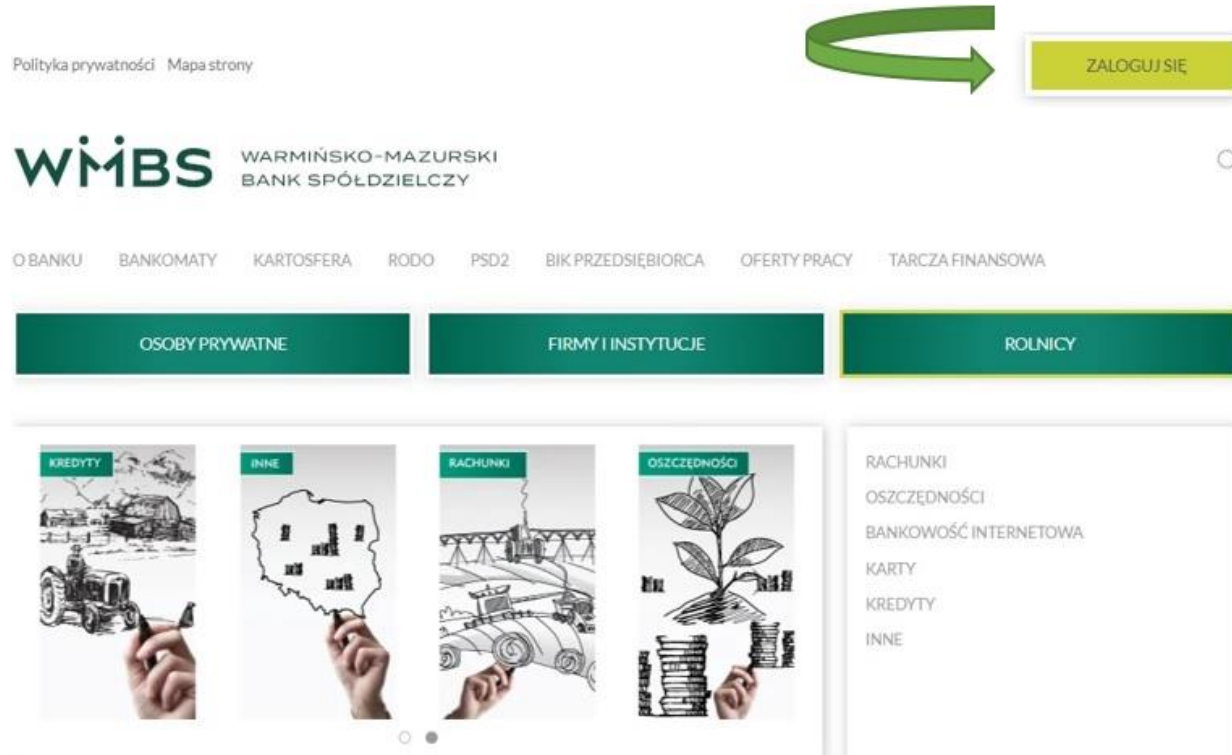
Polityka prywatności Mapa strony

ZALOGUJ SIĘ

WMBS WARMIŃSKO-MAZURSKI BANK SPÓŁDZIELCZY

O BANKU BANKOMATY KARTOSFERA RODO PSD2 BIK PRZEDSIĘBIORCA OFERTY PRACY TARCZA FINANSOWA

OSOBY PRYWATNE

FIRMY I INSTYTUCJE

ROLNICY

KREDYTY

INNE

RACHUNKI

OSZCZĘDNOŚCI

RACHUNKI
OSZCZĘDNOŚCI
BANKOWOŚĆ INTERNETOWA
KARTY
KREDYTY
INNE